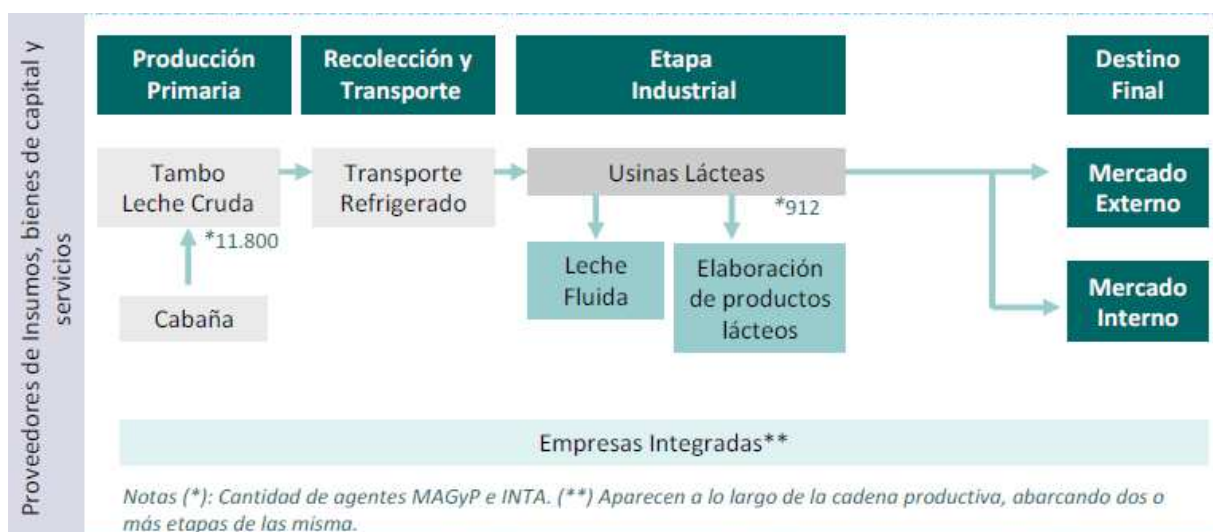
Proveedores de Insumos, bienes de capital y servicios

Producción Primaria

Recolección y Transporte

Etapa Industrial

Destino Final

Tambo Leche Cruda

Transporte Refrigerado

Usinas Lácteas

Mercado Externo

*11.800

*912

Leche Fluida

Elaboración de productos lácteos

Mercado Interno

Cabaña

Empresas Integradas**

Notas (*): Cantidad de agentes MAGyP e INTA. (**) Aparecen a lo largo de la cadena productiva, abarcando dos o más etapas de las misma.